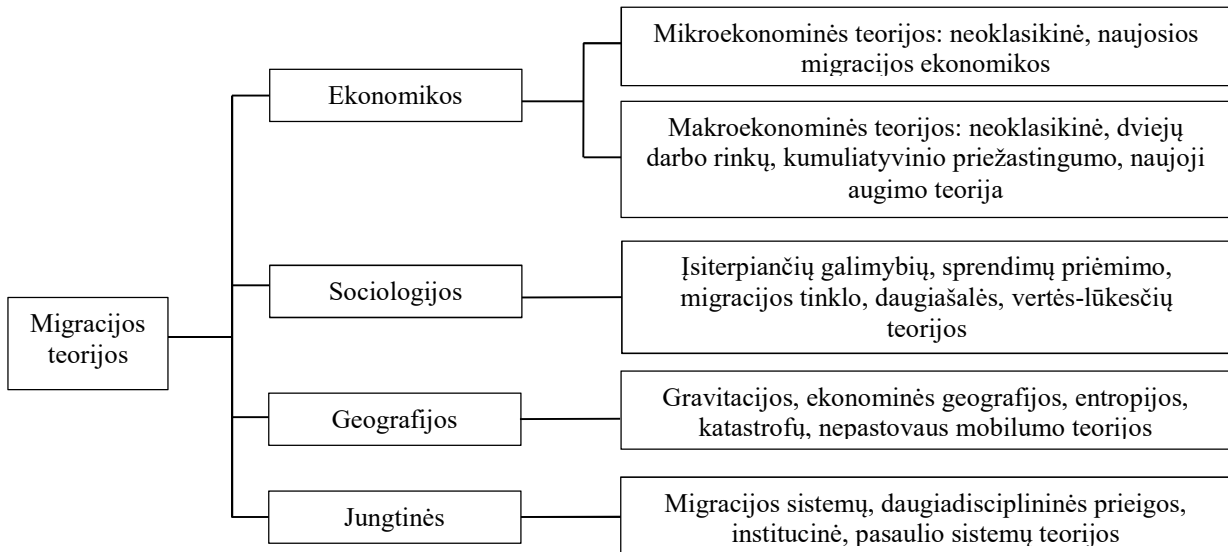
Migracijos teorijos

Ekonomikos

Mikroekonominės teorijos: neoklasikinė, naujosios migracijos ekonomikos

Makroekonominės teorijos: neoklasikinė, dviejų darbo rinkų, kumuliatyvinio priežastingumo, naujoji augimo teorija

Sociologijos

Įsiterpiančių galimybių, sprendimų priėmimo, migracijos tinklo, daugiašalės, vertės-lūkesčių teorijos

Geografijos

Gravitacijos, ekonominės geografijos, entropijos, katastrofų, nepastovaus mobilumo teorijos

Jungtinės

Migracijos sistemų, daugiadisciplininės prieigos, institucinė, pasaulio sistemų teorijos